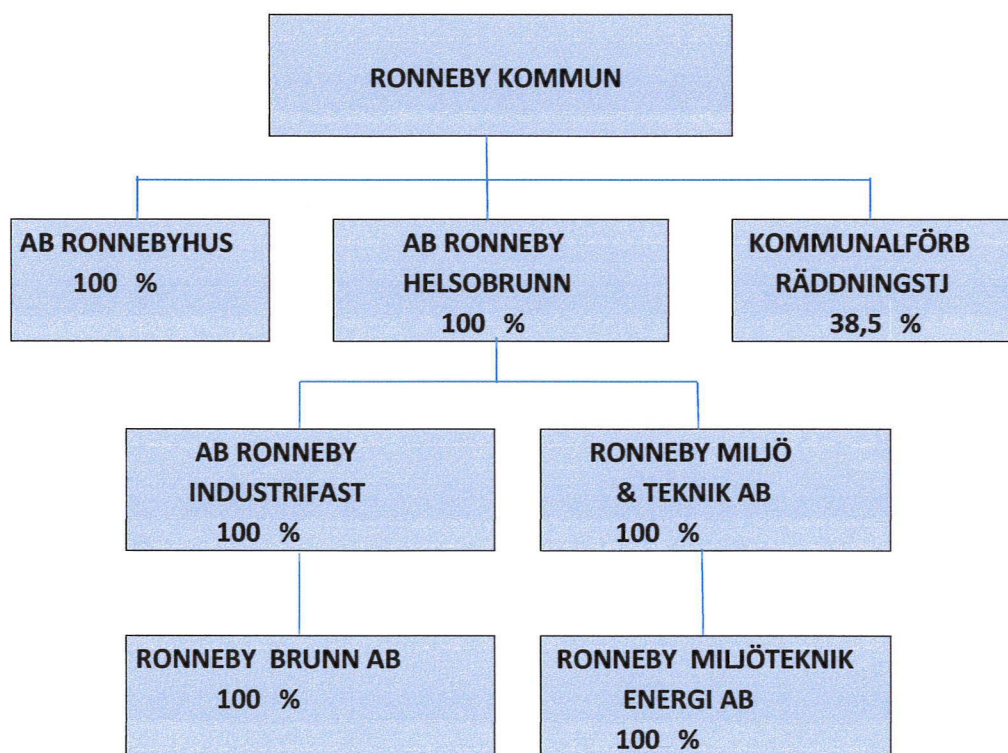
RONNEBY KOMMUN

AB RONNEBYHUS
100 %

AB RONNEBY
HELSOBRUNN
100 %

KOMMUNALFÖRB
RÄDDNINGSTJ
38,5 %

AB RONNEBY
INDUSTRIFAST
100 %

RONNEBY MILJÖ
& TEKNIK AB
100 %

RONNEBY BRUNN AB
100 %

RONNEBY MILJÖTEKNIK
ENERGI AB
100 %